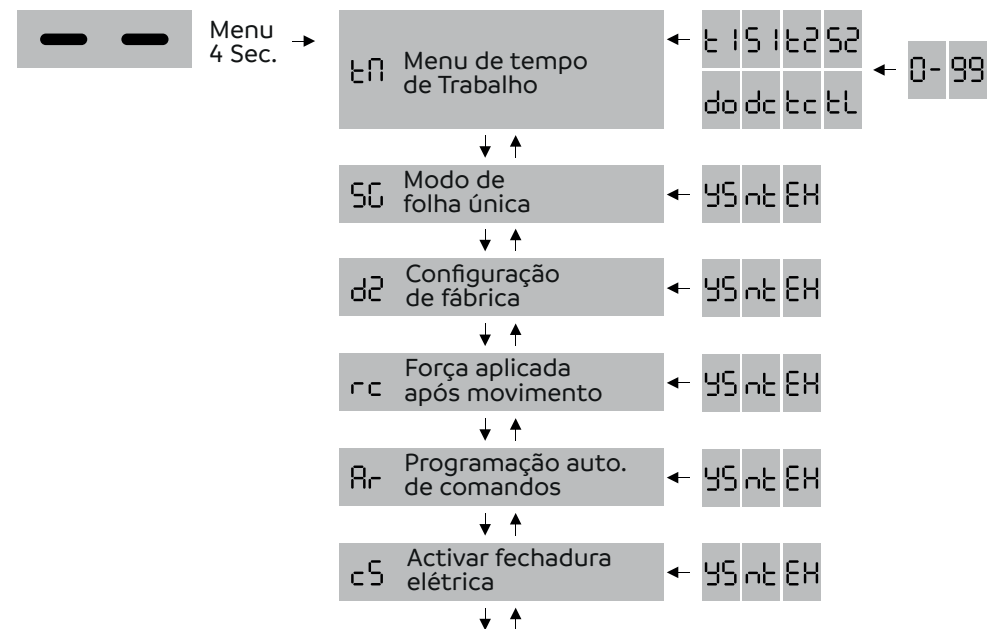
Menu 4 Sec.

tM Menu de tempo de Trabalho

t1 S1 t2 S2

do dc tc tL

0- 99

SG Modo de folha única

YS nt EH

d2 Configuração de fábrica

YS nt EH

rc Força aplicada após movimento

YS nt EH

Ar Programação auto. de comandos

YS nt EH

cS Activar fechadura elétrica

YS nt EH